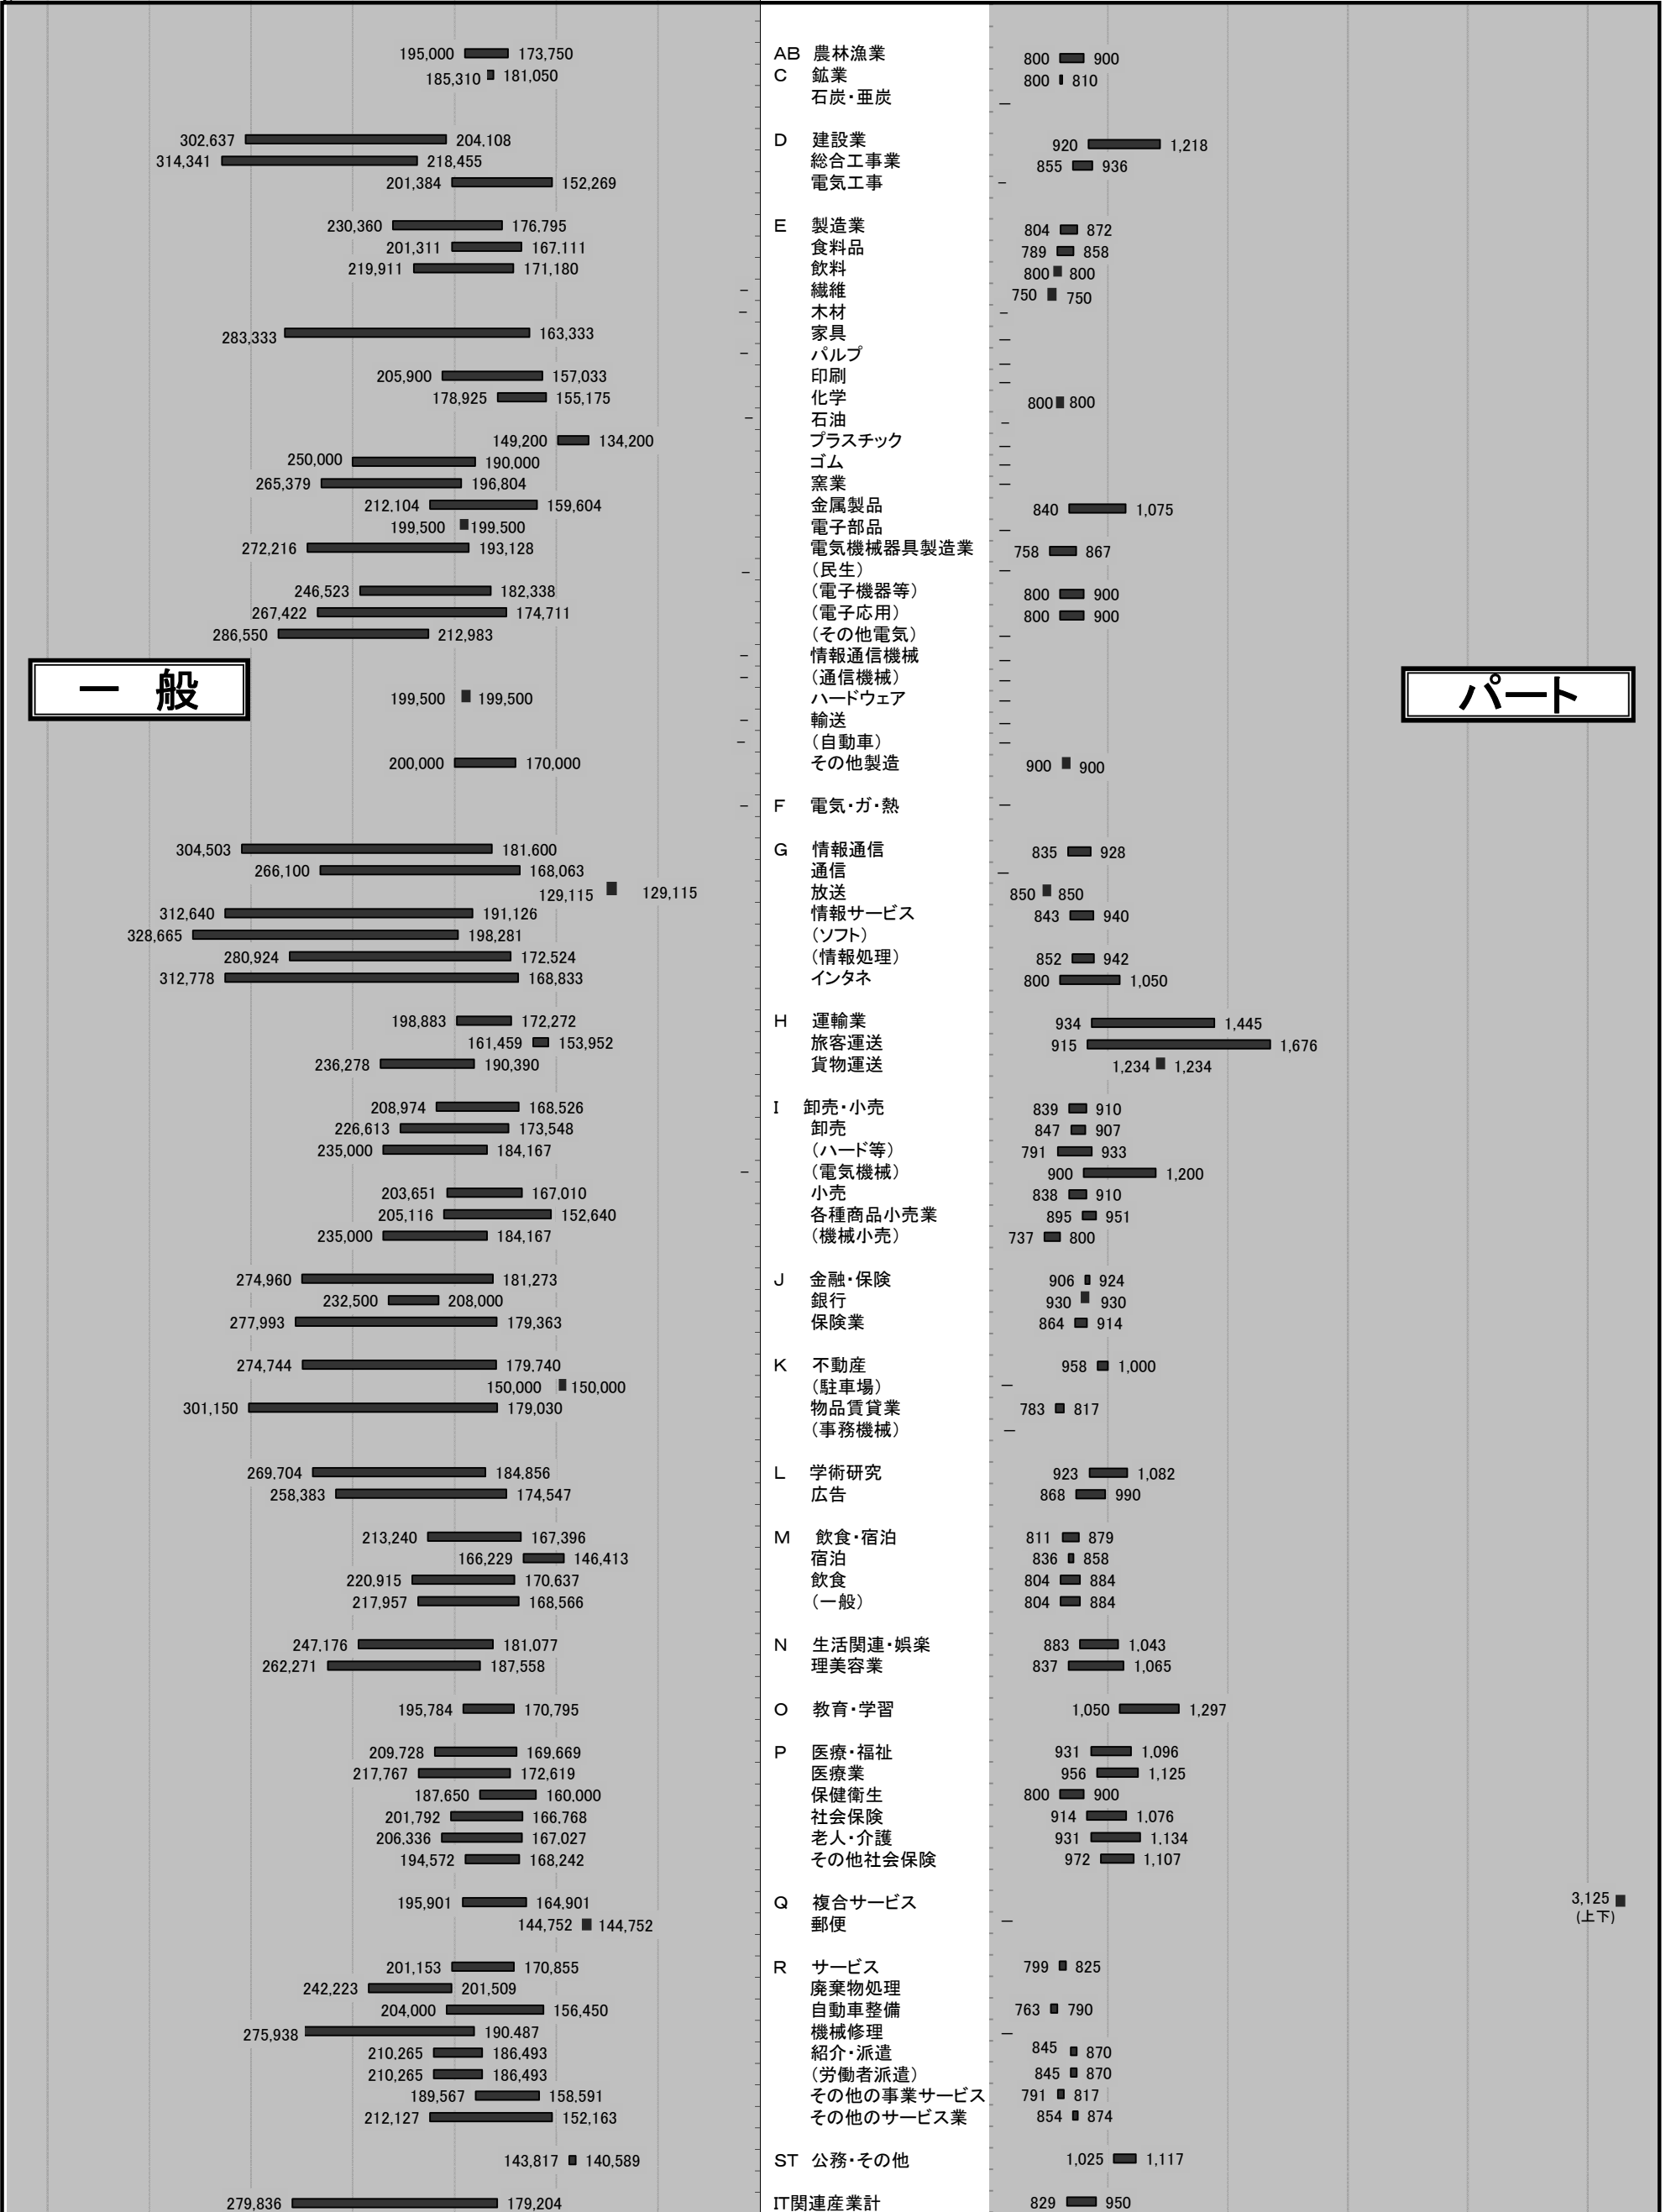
一 般

パート

195,000 173,750 AB 農林漁業 800 900
185,310 181,050 C 鉱業 800 810
石炭・亜炭 –

302,637 204,108 D 建設業 920 1,218
314,341 218,455 総合工事業 855 936
201,384 152,269 電気工事 –

230,360 176,795 E 製造業 804 872
201,311 167,111 食料品 789 858
219,911 171,180 飲料 800 800
– 繊維 750 750
– 木材 –
283,333 163,333 家具 –
– パルプ –
205,900 157,033 印刷 –
178,925 155,175 化学 800 800
– 石油 –
149,200 134,200 プラスチック –
250,000 190,000 ゴム –
265,379 196,804 窯業 –
212,104 159,604 金属製品 840 1,075
199,500 199,500 電子部品 –
272,216 193,128 電気機械器具製造業 758 867
– (民生) –
246,523 182,338 (電子機器等) 800 900
267,422 174,711 (電子応用) 800 900
286,550 212,983 (その他電気) –
– 情報通信機械 –
– (通信機械) –
199,500 199,500 ハードウェア –
– 輸送 –
– (自動車) –
200,000 170,000 その他製造 900 900

– F 電気・ガ・熱 –

304,503 181,600 G 情報通信 835 928
266,100 168,063 通信 –
129,115 129,115 放送 850 850
312,640 191,126 情報サービス 843 940
328,665 198,281 (ソフト)
280,924 172,524 (情報処理) 852 942
312,778 168,833 インタネ 800 1,050

198,883 172,272 H 運輸業 934 1,445
161,459 153,952 旅客運送 915 1,676
236,278 190,390 貨物運送 1,234 1,234

208,974 168,526 I 卸売・小売 839 910
226,613 173,548 卸売 847 907
235,000 184,167 (ハード等) 791 933
– (電気機械) 900 1,200
203,651 167,010 小売 838 910
205,116 152,640 各種商品小売業 895 951
235,000 184,167 (機械小売) 737 800

274,960 181,273 J 金融・保険 906 924
232,500 208,000 銀行 930 930
277,993 179,363 保険業 864 914

274,744 179,740 K 不動産 958 1,000
150,000 150,000 (駐車場) –
301,150 179,030 物品賃貸業 783 817
(事務機械) –

269,704 184,856 L 学術研究 923 1,082
258,383 174,547 広告 868 990

213,240 167,396 M 飲食・宿泊 811 879
166,229 146,413 宿泊 836 858
220,915 170,637 飲食 804 884
217,957 168,566 (一般) 804 884

247,176 181,077 N 生活関連・娯楽 883 1,043
262,271 187,558 理美容業 837 1,065

195,784 170,795 O 教育・学習 1,050 1,297

209,728 169,669 P 医療・福祉 931 1,096
217,767 172,619 医療業 956 1,125
187,650 160,000 保健衛生 800 900
201,792 166,768 社会保険 914 1,076
206,336 167,027 老人・介護 931 1,134
194,572 168,242 その他社会保険 972 1,107

195,901 164,901 Q 複合サービス 3,125 (上下)
144,752 144,752 郵便 –

201,153 170,855 R サービス 799 825
242,223 201,509 廃棄物処理
204,000 156,450 自動車整備 763 790
275,938 190,487 機械修理 –
210,265 186,493 紹介・派遣 845 870
210,265 186,493 (労働者派遣) 845 870
189,567 158,591 その他の事業サービス 791 817
212,127 152,163 その他のサービス業 854 874

143,817 140,589 ST 公務・その他 1,025 1,117

279,836 179,204 IT関連産業計 829 950